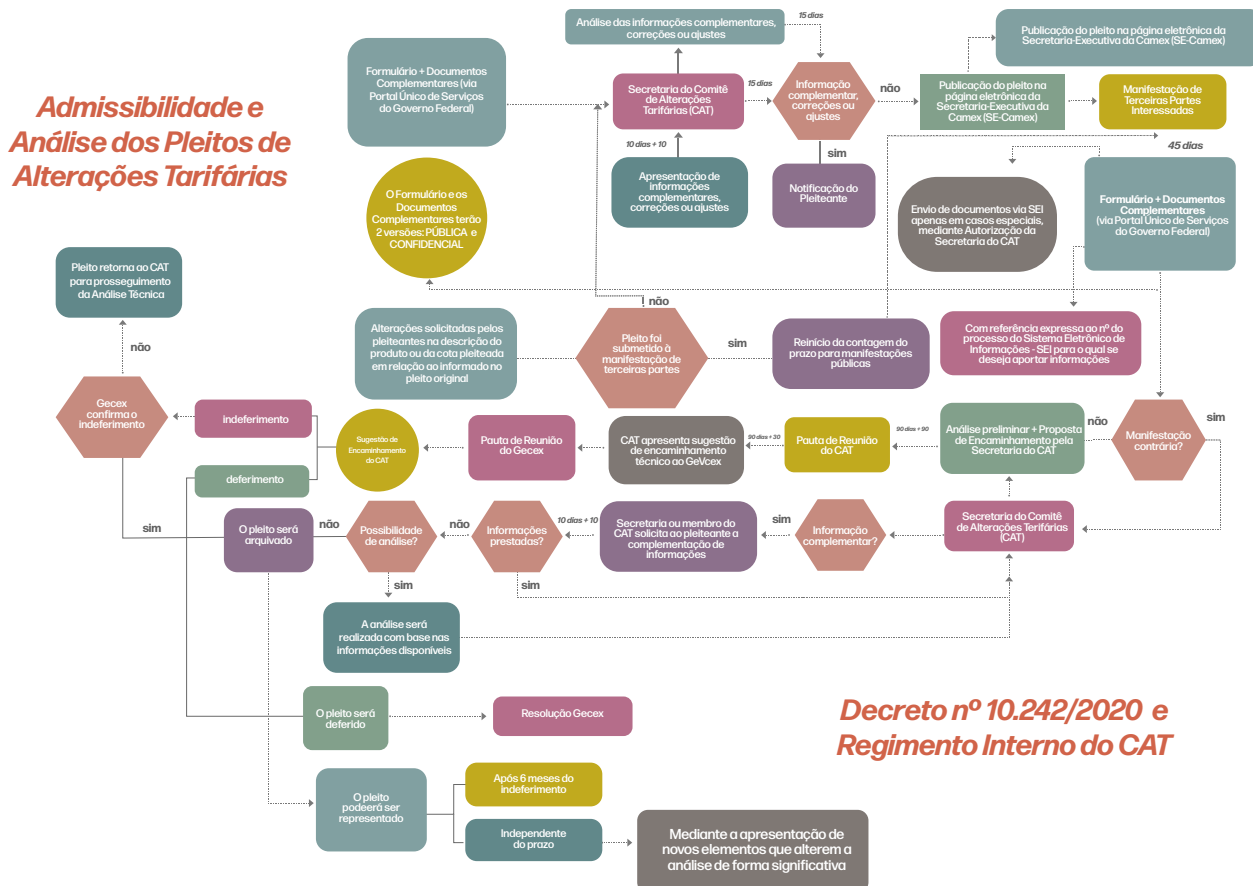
Admissibilidade e Análise dos Pleitos de Alterações Tarifárias

Formulário + Documentos Complementares (via Portal Único de Serviços do Governo Federal)

Análise das informações complementares, correções ou ajustes

15 dias

Secretaria do Comitê de Alterações Tarifárias (CAT)

15 dias

Informação complementar, correções ou ajustes

não

sim

10 dias + 10

Apresentação de informações complementares, correções ou ajustes

Notificação do Pleiteante

Publicação do pleito na página eletrônica da Secretaria-Executiva da Camex (SE-Camex)

Publicação do pleito na página eletrônica da Secretaria-Executiva da Camex (SE-Camex)

Manifestação de Terceiras Partes Interessadas

45 dias

Envio de documentos via SEI apenas em casos especiais, mediante Autorização da Secretaria do CAT

Formulário + Documentos Complementares (via Portal Único de Serviços do Governo Federal)

O Formulário e os Documentos Complementares terão 2 versões: PÚBLICA e CONFIDENCIAL

não

Pleito retorna ao CAT para prosseguimento da Análise Técnica

não

Alterações solicitadas pelos pleiteantes na descrição do produto ou da cota pleiteada em relação ao informado no pleito original

Pleito foi submetido à manifestação de terceiras partes

sim

Reinício da contagem do prazo para manifestações públicas

Com referência expressa ao nº do processo do Sistema Eletrônico de Informações - SEI para o qual se deseja aportar informações

Gecex confirma o indeferimento

indeferimento

deferimento

Sugestão de Encaminhamento do CAT

Pauta de Reunião do Gecex

90 dias + 30

CAT apresenta sugestão de encaminhamento técnico ao GeVcex

90 dias + 90

Pauta de Reunião do CAT

Análise preliminar + Proposta de Encaminhamento pela Secretaria do CAT

não

Manifestação contrária?

sim

sim

O pleito será arquivado

não

Possibilidade de análise?

não

Informações prestadas?

10 dias + 10

Secretaria ou membro do CAT solicita ao pleiteante a complementação de informações

sim

Informação complementar?

Secretaria do Comitê de Alterações Tarifárias (CAT)

sim

sim

A análise será realizada com base nas informações disponíveis

O pleito será deferido

Resolução Gecex

Decreto nº 10.242/2020 e Regimento Interno do CAT

O pleito poderá ser representado

Após 6 meses do indeferimento

Independente do prazo

Mediante a apresentação de novos elementos que alterem a análise de forma significativa